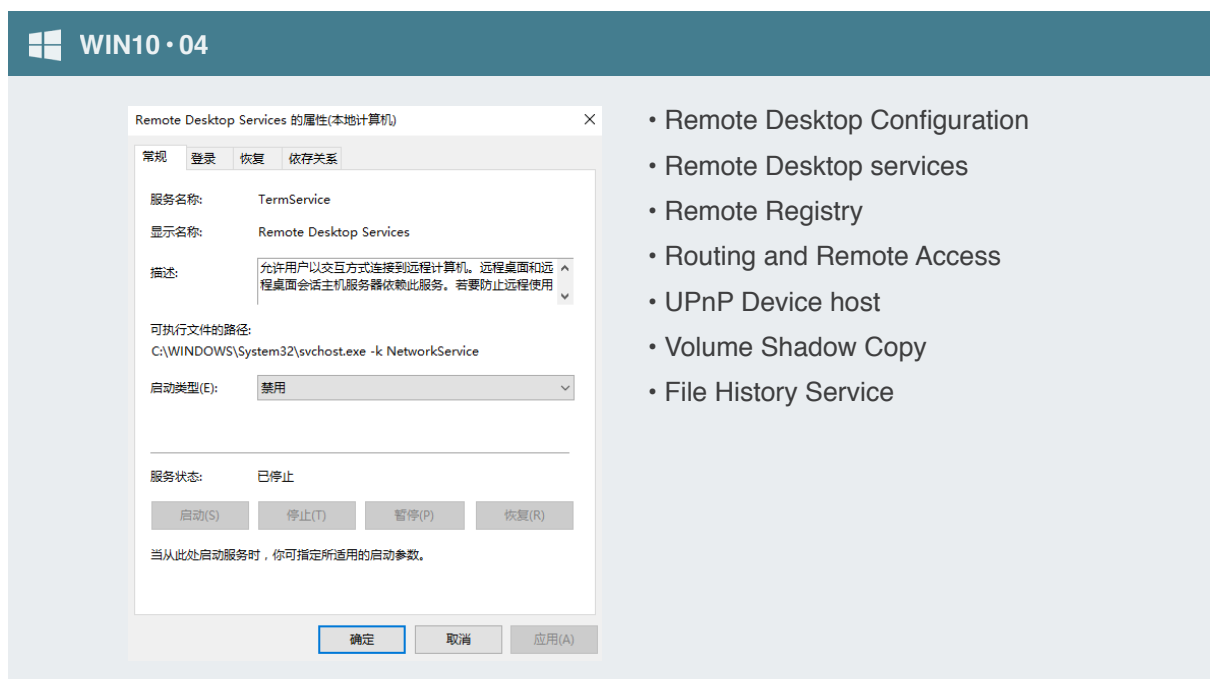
WIN10 • 04

Remote Desktop Services 的属性(本地计算机)

常规 登录 恢复 依存关系

服务名称: TermService

显示名称: Remote Desktop Services

描述: 允许用户以交互方式连接到远程计算机。远程桌面和远程桌面会话主机服务器依赖此服务。若要防止远程使用

可执行文件的路径:
C:\WINDOWS\System32\svchost.exe -k NetworkService

启动类型(E): 禁用

服务状态: 已停止

启动(S) 停止(T) 暂停(P) 恢复(R)

当从此处启动服务时，你可指定所适用的启动参数。

确定 取消 应用(A)

• Remote Desktop Configuration
• Remote Desktop services
• Remote Registry
• Routing and Remote Access
• UPnP Device host
• Volume Shadow Copy
• File History Service